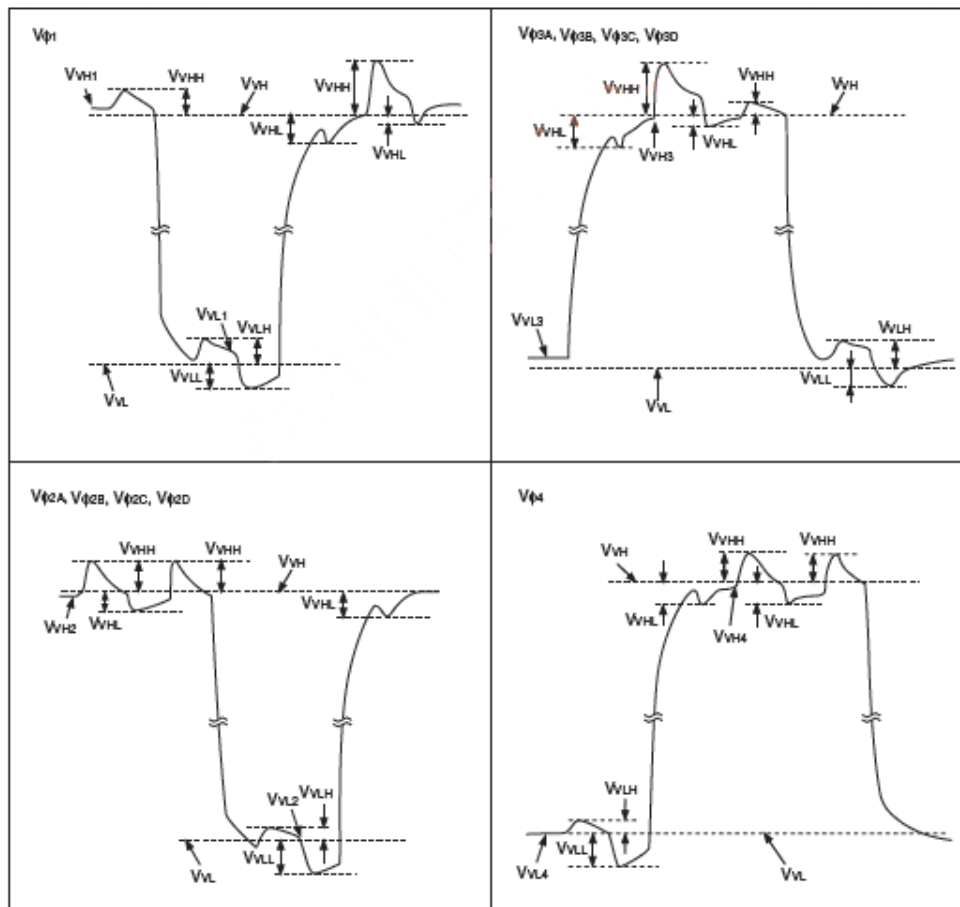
Vφ1

VVH1
VVHH
VVH
VVHH
VVHL
VVHL
VVL1
VVLH
VVLL
VVL

Vφ3A, Vφ3B, Vφ3C, Vφ3D

VVHH
VVHH
VVH
VVHL
VVH3
VVHL
VVL3
VVLH
VVLL
VVL

Vφ2A, Vφ2B, Vφ2C, Vφ2D

VVHH
VVHH
VVH
VVH2
VVHL
VVHL
VVL2
VVLH
VVL
VVLL

Vφ4

VVHH
VVHH
VVH
VVHL
VVH4
VVHL
VVLH
VVLL
VVL4
VVL